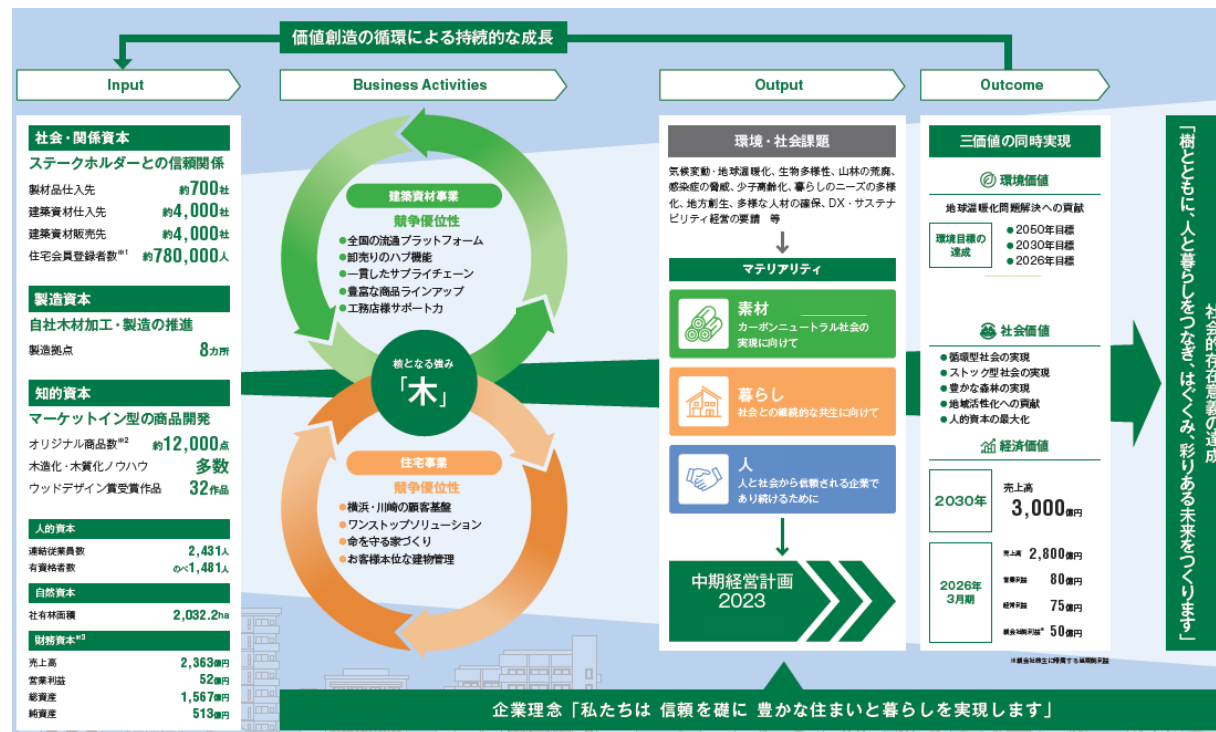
価値創造の循環による持続的な成長

Input

社会・関係資本
ステークホルダーとの信頼関係
製材品仕入先 約700社
建築資材仕入先 約4,000社
建築資材販売先 約4,000社
住宅会員登録者数※1 約780,000人

製造資本
自社木材加工・製造の推進
製造拠点 8カ所

知的資本
マーケットイン型の商品開発
オリジナル商品数※2 約12,000点
木造化・木質化ノウハウ 多数
ウッドデザイン賞受賞作品 32作品

人的資本
連結従業員数 2,431人
有資格者数 のべ1,481人

自然資本
社有林面積 2,032.2ha

財務資本※3
売上高 2,363億円
営業利益 52億円
総資産 1,567億円
純資産 513億円

Business Activities

建築資材事業
競争優位性
●全国の流通プラットフォーム
●卸売りのハブ機能
●一貫したサプライチェーン
●豊富な商品ラインアップ
●工務店様サポート力

核となる強み
「木」

住宅事業
競争優位性
●横浜・川崎の顧客基盤
●ワンストップソリューション
●命を守る家づくり
●お客様本位な建物管理

Output

環境・社会課題
気候変動・地球温暖化、生物多様性、山林の荒廃、感染症の脅威、少子高齢化、暮らしのニーズの多様化、地方創生、多様な人材の確保、DX・サステナビリティ経営の要請 等

マテリアリティ

素材
カーボンニュートラル社会の実現に向けて

暮らし
社会との継続的な共生に向けて

人
人と社会から信頼される企業であり続けるために

中期経営計画
2023

Outcome

三価値の同時実現

環境価値
地球温暖化問題解決への貢献
環境目標の達成
●2050年目標
●2030年目標
●2026年目標

社会価値
●循環型社会の実現
●ストック型社会の実現
●豊かな森林の実現
●地域活性化への貢献
●人的資本の最大化

経済価値
2030年
売上高
3,000億円

2026年3月期
売上高 2,800億円
営業利益 80億円
経常利益 75億円
親会社純利益※ 50億円

※親会社株主に帰属する当期純利益

「樹とともに、人と暮らしをつなぎ、はぐくみ、彩りある未来をつくります」

社会的存在意義の達成

企業理念「私たちは 信頼を礎に 豊かな住まいと暮らしを実現します」